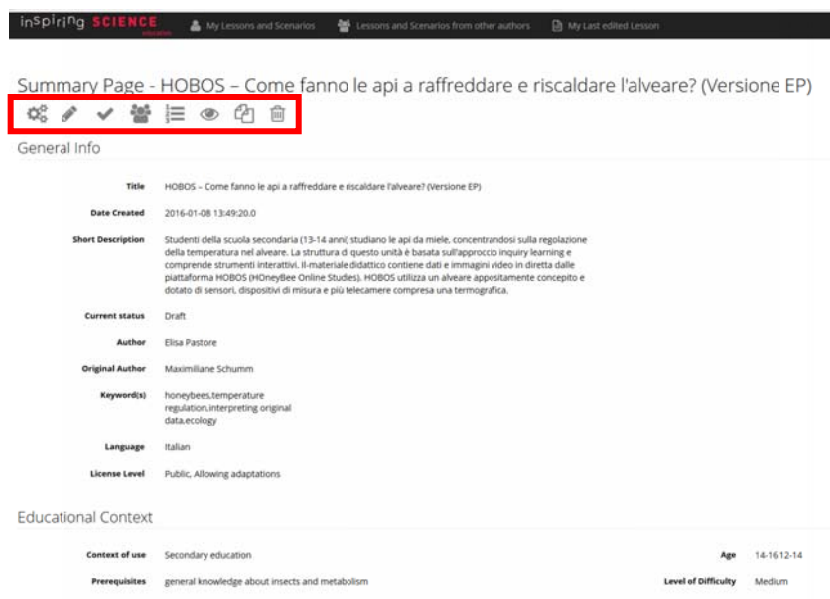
inspiring SCIENCE education   My Lessons and Scenarios   Lessons and Scenarios from other authors   My Last edited Lesson

Summary Page - HOBOS – Come fanno le api a raffreddare e riscaldare l'alveare? (Versione EP)

General Info

| | |
|---|---|
| Title | HOBOS – Come fanno le api a raffreddare e riscaldare l'alveare? (Versione EP) |
| Date Created | 2016-01-08 13:49:20.0 |
| Short Description | Studenti della scuola secondaria (13-14 anni( studiano le api da miele, concentrandosi sulla regolazione della temperatura nel alveare. La struttura di questo unità è basata sull'approccio inquiry learning e comprende strumenti interattivi. Il materialedidattico contiene dati e immagini video in diretta dalle piattaforma HOBOS (HOneyBee Online Studes). HOBOS utilizza un alveare appositamente concepito e dotato di sensori, dispositivi di misura e più telecamere compresa una termografica. |
| Current status | Draft |
| Author | Elisa Pastore |
| Original Author | Maximiliane Schumm |
| Keyword(s) | honeybees,temperature regulation,interpreting original data,ecology |
| Language | Italian |
| License Level | Public, Allowing adaptations |

Educational Context

| | | | |
|---|---|---|---|
| Context of use | Secondary education | Age | 14-1612-14 |
| Prerequisites | general knowledge about insects and metabolism | Level of Difficulty | Medium |